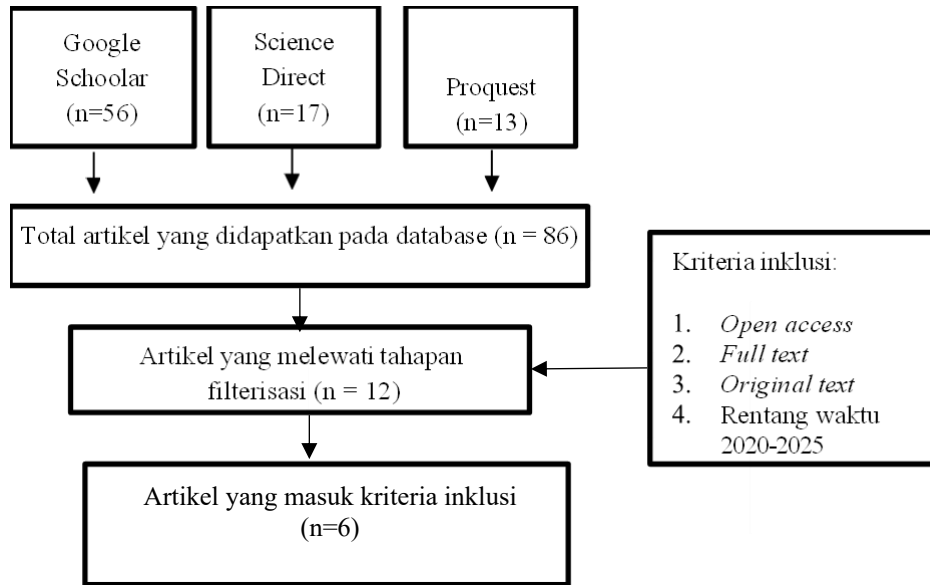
Google Schoolar (n=56)

Science Direct (n=17)

Proquest (n=13)

Total artikel yang didapatkan pada database (n = 86)

Kriteria inklusi:

1. *Open access*
2. *Full text*
3. *Original text*
4. Rentang waktu 2020-2025

Artikel yang melewati tahapan filterisasi (n = 12)

Artikel yang masuk kriteria inklusi (n=6)